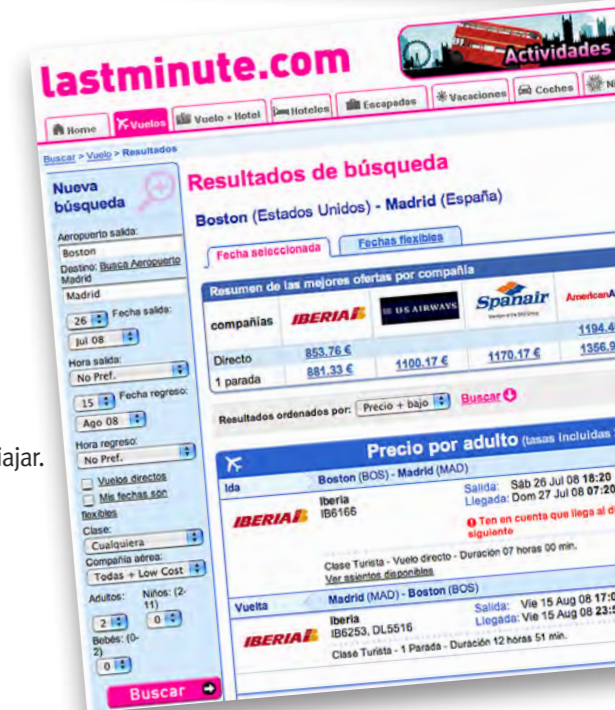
lastminute.com

Actividades

Home | Vuelos | Vuelo + Hotel | Hoteles | Escapadas | Vacaciones | Coches | Ni

Buscar > Vuelo > Resultados

Nueva búsqueda

Aeropuerto salida:
Boston
Destino: Busca Aeropuerto
Madrid
Madrid
26 Fecha salida:
Jul 08
Hora salida:
No Pref.
15 Fecha regreso:
Ago 08
Hora regreso:
No Pref.
Vuelos directos
Mis fechas son flexibles
Clase:
Cualquiera
Compañía aérea:
Todas + Low Cost
Adultos: 2 Niños: (2-11) 0
Bebés: (0-2) 0
Buscar

Resultados de búsqueda

Boston (Estados Unidos) - Madrid (España)

Fecha seleccionada | Fechas flexibles

Resumen de las mejores ofertas por compañía

| compañías | IBERIA | US AIRWAYS | Spanair | AmericanA |
|---|---|---|---|---|
| | | | | 1194.4 |
| Directo | 853.76 € | 1100.17 € | 1170.17 € | 1356.9 |
| 1 parada | 881.33 € | | | |

Resultados ordenados por: Precio + bajo Buscar

Precio por adulto (tasas incluidas

Ida | Boston (BOS) - Madrid (MAD)
IBERIA
Iberia
IB6166
Salida: Sáb 26 Jul 08 18:20
Llegada: Dom 27 Jul 08 07:20
Ten en cuenta que llega al dí siguiente
Clase Turista - Vuelo directo - Duración 07 horas 00 min.
Ver asientos disponibles

Vuelta | Madrid (MAD) - Boston (BOS)
IBERIA
Iberia
IB6253, DL5516
Salida: Vie 15 Aug 08 17:0
Llegada: Vie 15 Aug 08 23:5
Clase Turista - 1 Parada - Duración 12 horas 51 min.

iajar.